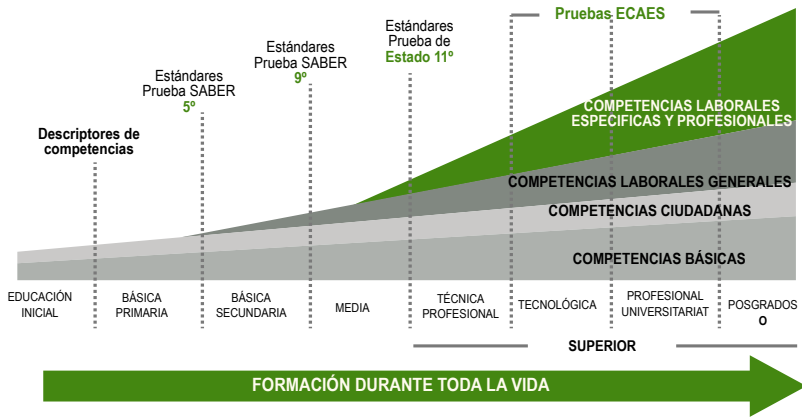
Pruebas ECAES

Estándares Prueba de Estado 11º

Estándares Prueba SABER 9º

Estándares Prueba SABER 5º

Descriptores de competencias

COMPETENCIAS LABORALES ESPECIFICAS Y PROFESIONALES

COMPETENCIAS LABORALES GENERALES

COMPETENCIAS CIUDADANAS

COMPETENCIAS BÁSICAS

EDUCACIÓN INICIAL

BÁSICA PRIMARIA

BÁSICA SECUNDARIA

MEDIA

TÉCNICA PROFESIONAL

TECNOLÓGICA

PROFESIONAL UNIVERSITARIAT

POSGRADOS O

SUPERIOR

FORMACIÓN DURANTE TODA LA VIDA